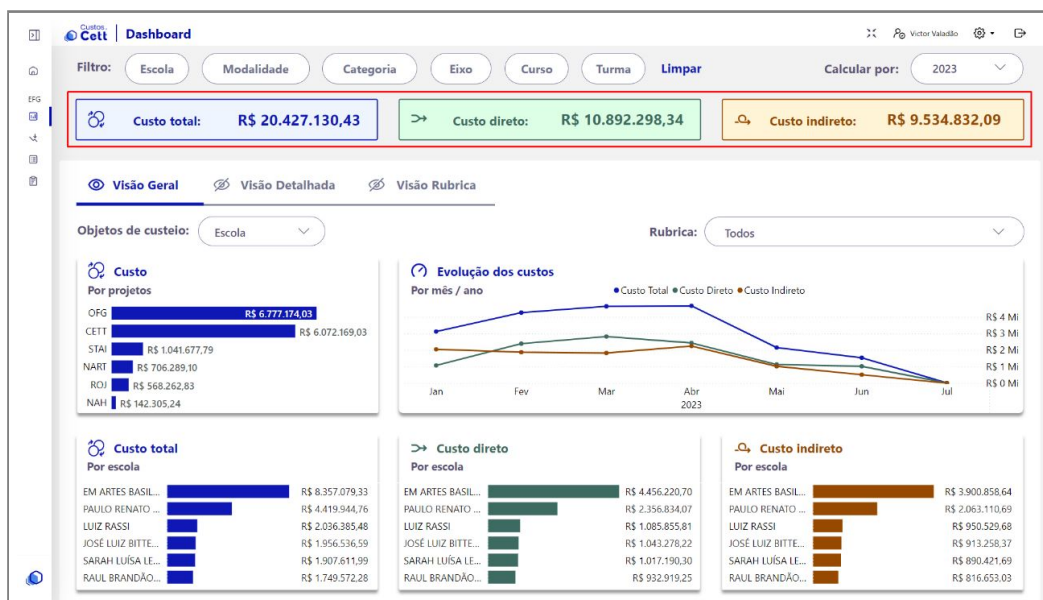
Custos Cett | Dashboard

Victor Valadão

EFG

Filtro: Escola Modalidade Categoria Eixo Curso Turma Limpar

Calcular por: 2023

Custo total: R$ 20.427.130,43

Custo direto: R$ 10.892.298,34

Custo indireto: R$ 9.534.832,09

Visão Geral Visão Detalhada Visão Rubrica

Objetos de custeio: Escola

Rubrica: Todos

Custo
Por projetos

| | |
|---|---|
| OFG | R$ 6.777.174,03 |
| CETT | R$ 6.072.169,03 |
| STAI | R$ 1.041.677,79 |
| NART | R$ 706.289,10 |
| ROJ | R$ 568.262,83 |
| NAH | R$ 142.305,24 |

Evolução dos custos
Por mês / ano

Custo Total Custo Direto Custo Indireto

R$ 4 Mi
R$ 3 Mi
R$ 2 Mi
R$ 1 Mi
R$ 0 Mi

Jan Fev Mar Abr Mai Jun Jul
2023

Custo total
Por escola

| | |
|---|---|
| EM ARTES BASIL... | R$ 8.357.079,33 |
| PAULO RENATO ... | R$ 4.419.944,76 |
| LUIZ RASSI | R$ 2.036.385,48 |
| JOSÉ LUIZ BITTE... | R$ 1.956.536,59 |
| SARAH LUÍSA LE... | R$ 1.907.611,99 |
| RAUL BRANDÃO... | R$ 1.749.572,28 |

Custo direto
Por escola

| | |
|---|---|
| EM ARTES BASIL... | R$ 4.456.220,70 |
| PAULO RENATO ... | R$ 2.356.834,07 |
| LUIZ RASSI | R$ 1.085.855,81 |
| JOSÉ LUIZ BITTE... | R$ 1.043.278,22 |
| SARAH LUÍSA LE... | R$ 1.017.190,30 |
| RAUL BRANDÃO... | R$ 932.919,25 |

Custo indireto
Por escola

| | |
|---|---|
| EM ARTES BASIL... | R$ 3.900.858,64 |
| PAULO RENATO ... | R$ 2.063.110,69 |
| LUIZ RASSI | R$ 950.529,68 |
| JOSÉ LUIZ BITTE... | R$ 913.258,37 |
| SARAH LUÍSA LE... | R$ 890.421,69 |
| RAUL BRANDÃO... | R$ 816.653,03 |